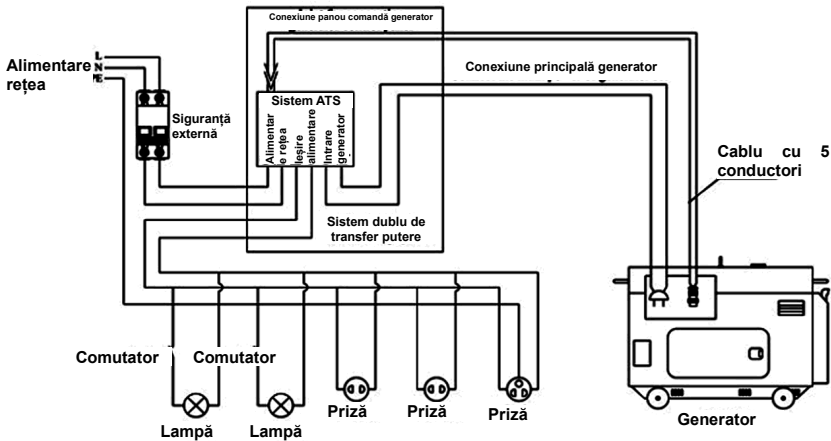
Conexiune panou comandă generator

Alimentare rețea

L
N
E

Siguranță externă

Sistem ATS

Alimentare rețea

Ieșire alimentare

Intrare generator

Conexiune principală generator

Cablu cu 5 conductori

Sistem dublu de transfer putere

Comutator

Comutator

Lampă

Lampă

Priză

Priză

Priză

Generator